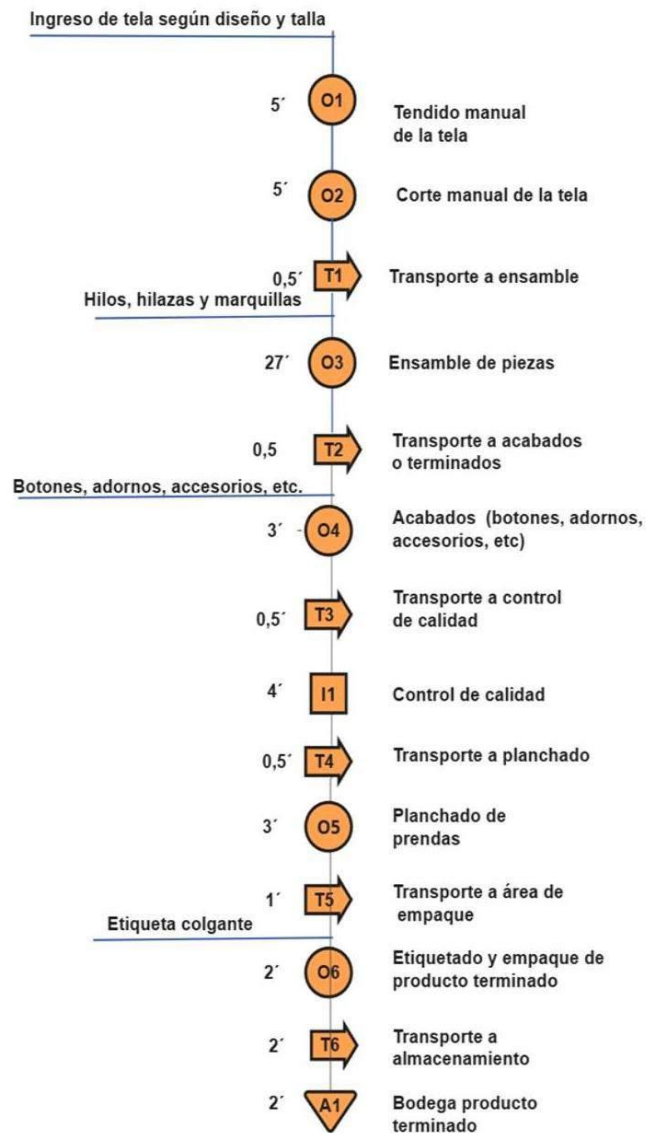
Ingreso de tela según diseño y talla

5´ O1 Tendido manual de la tela

5´ O2 Corte manual de la tela

0,5´ T1 Transporte a ensamble

Hilos, hilazas y marquillas

27´ O3 Ensamble de piezas

0,5 T2 Transporte a acabados o terminados

Botones, adornos, accesorios, etc.

3´ O4 Acabados (botones, adornos, accesorios, etc)

0,5´ T3 Transporte a control de calidad

4´ I1 Control de calidad

0,5´ T4 Transporte a planchado

3´ O5 Planchado de prendas

1´ T5 Transporte a área de empaque

Etiqueta colgante

2´ O6 Etiquetado y empaque de producto terminado

2´ T6 Transporte a almacenamiento

2´ A1 Bodega producto terminado